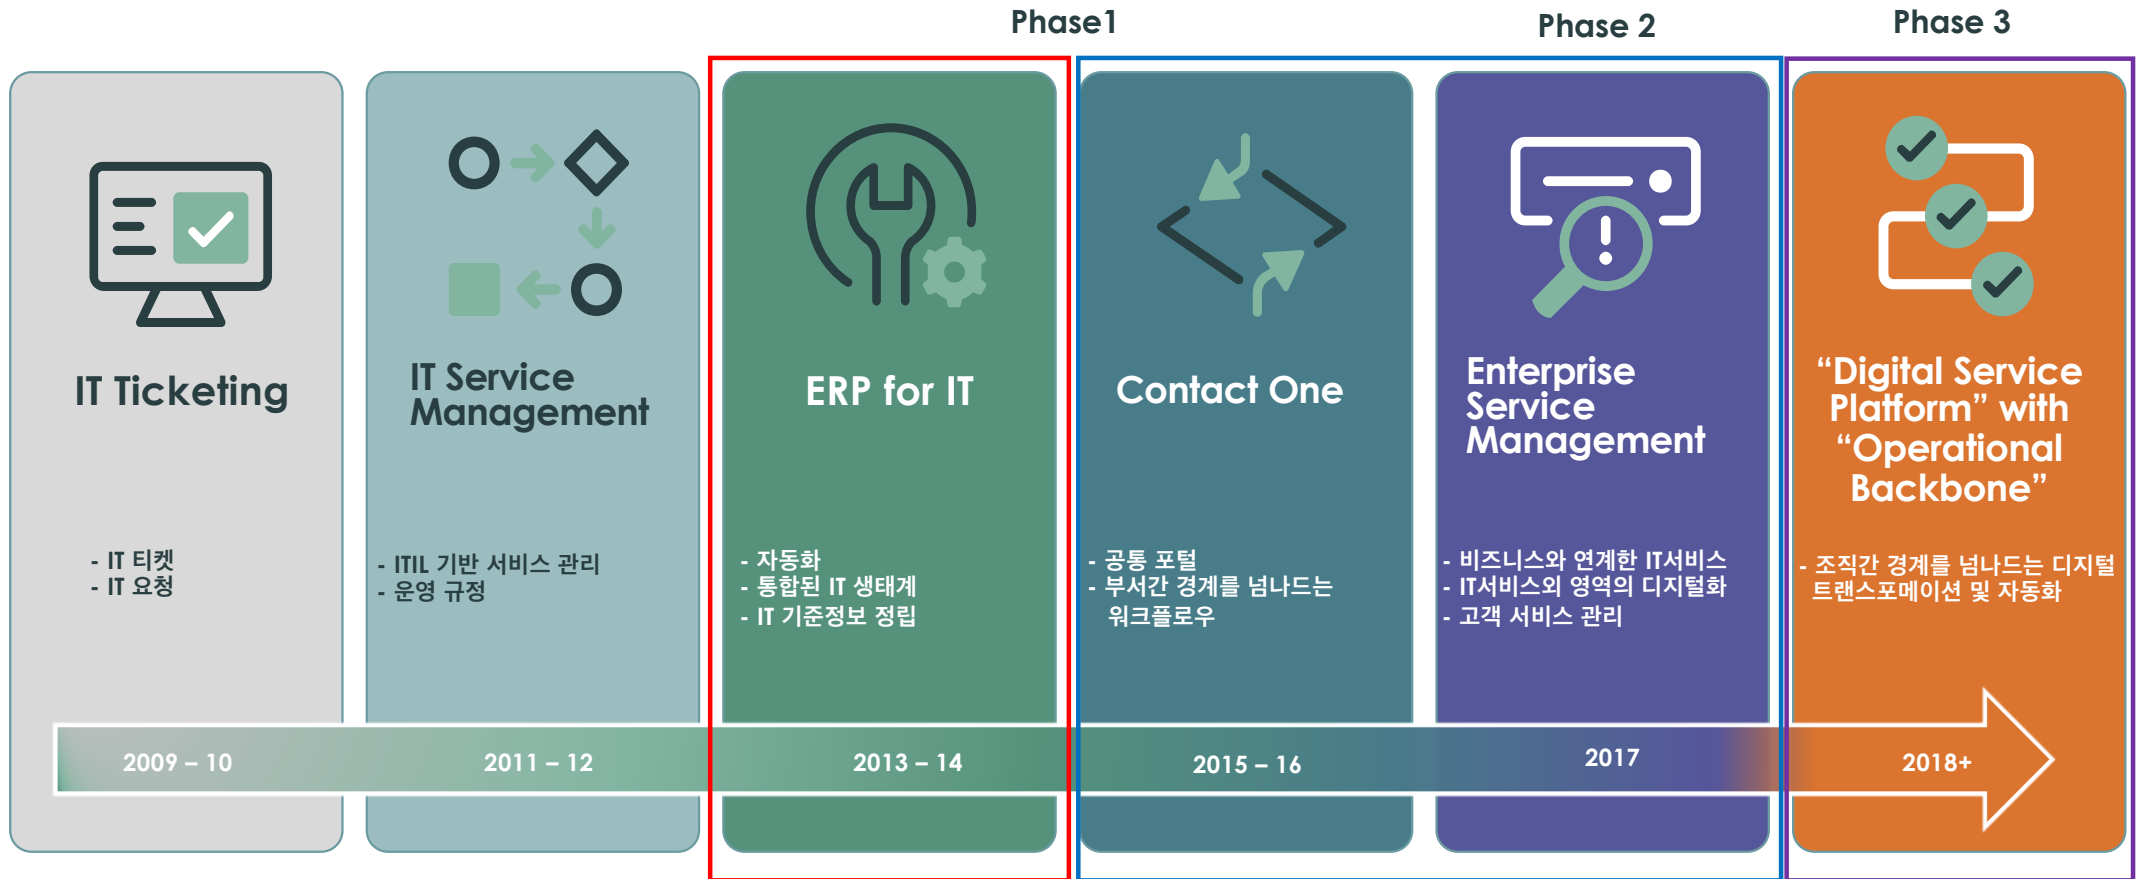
Phase1

Phase 2

Phase 3

IT Ticketing

- IT 티켓
- IT 요청

2009 – 10

IT Service Management

- ITIL 기반 서비스 관리
- 운영 규정

2011 – 12

ERP for IT

- 자동화
- 통합된 IT 생태계
- IT 기준정보 정립

2013 – 14

Contact One

- 공통 포털
- 부서간 경계를 넘나드는 워크플로우

2015 – 16

Enterprise Service Management

- 비즈니스와 연계한 IT서비스
- IT서비스외 영역의 디지털화
- 고객 서비스 관리

2017

“Digital Service Platform” with “Operational Backbone”

- 조직간 경계를 넘나드는 디지털 트랜스포메이션 및 자동화

2018+